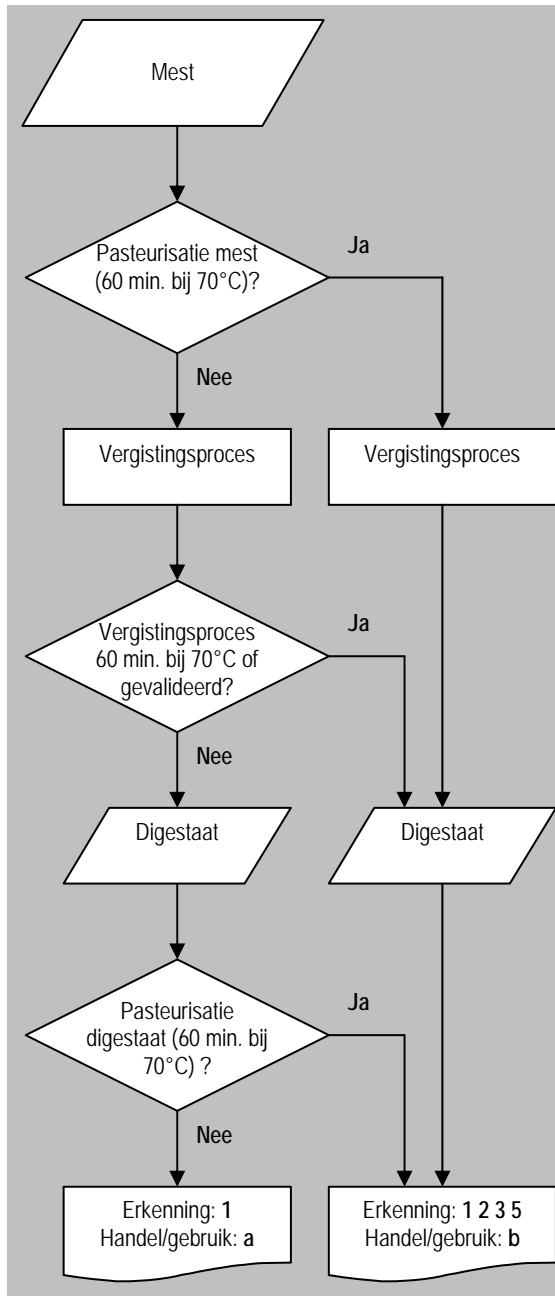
Mest

Pasteurisatie mest (60 min. bij 70°C)?

Ja

Nee

Vergistingsproces

Vergistingsproces

Vergistingsproces 60 min. bij 70°C of gevalideerd?

Ja

Nee

Digestaat

Digestaat

Pasteurisatie digestaat (60 min. bij 70°C) ?

Ja

Nee

Erkenning: **1**
Handel/gebruik: **a**

Erkenning: **1 2 3 5**
Handel/gebruik: **b**